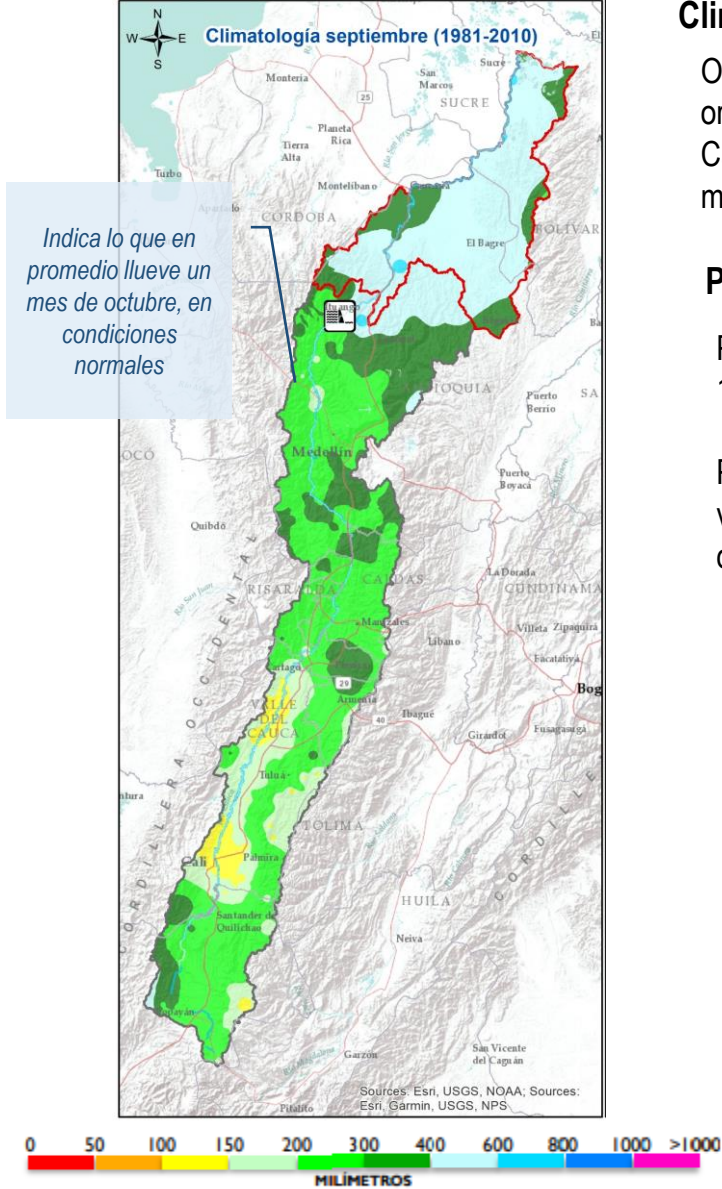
N
W E
S

Climatología septiembre (1981-2010)

Indica lo que en promedio llueve un mes de octubre, en condiciones normales

Montería
San Marcos
Sucre
SUCRE
Planeta Rica
Tierra Alta
Turbo
Apartadó
Montelíbano
CÓRDOBA
El Bagre
BOLÍVAR
ANTIOQUIA
Puerto Berrio
Medellín
Puerto Boyacá
Quibdó
RISARALDA
CALDAS
La Dorada
CUNDINAMARCA
Manizales
Líbano
Villeta
Zipaquirá
Facatativá
Cartago
29
Armenia
Ibagué
Bog
40
VALLE DEL CAUCA
Girardot
Fusagasugá
Tuluá
TOLIMA
Cali
Palmira
Santander de Quilichao
HUILA
Neiva
Popayán
Garzón
San Vicente del Caguán
Pitalito
CORDILLERA OCCIDENTAL
CORDILLERA

Sources: Esri, USGS, NOAA; Sources: Esri, Garmin, USGS, NPS

Clir

O
or
C
m

P

F
1

F
V
c

0 50 100 150 200 300 400 600 800 1000 >1000
MILÍMETROS